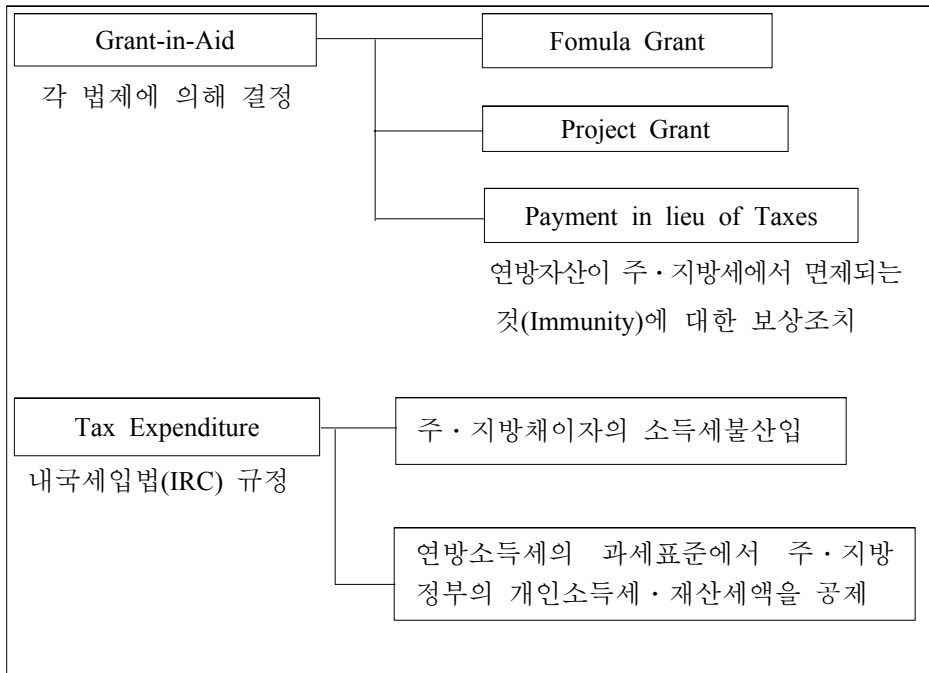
Grant-in-Aid

각 법제에 의해 결정

Fomula Grant

Project Grant

Payment in lieu of Taxes

연방자산이 주・지방세에서 면제되는 것(Immunity)에 대한 보상조치

Tax Expenditure

내국세입법(IRC) 규정

주・지방채이자의 소득세불산입

연방소득세의 과세표준에서 주・지방정부의 개인소득세・재산세액을 공제